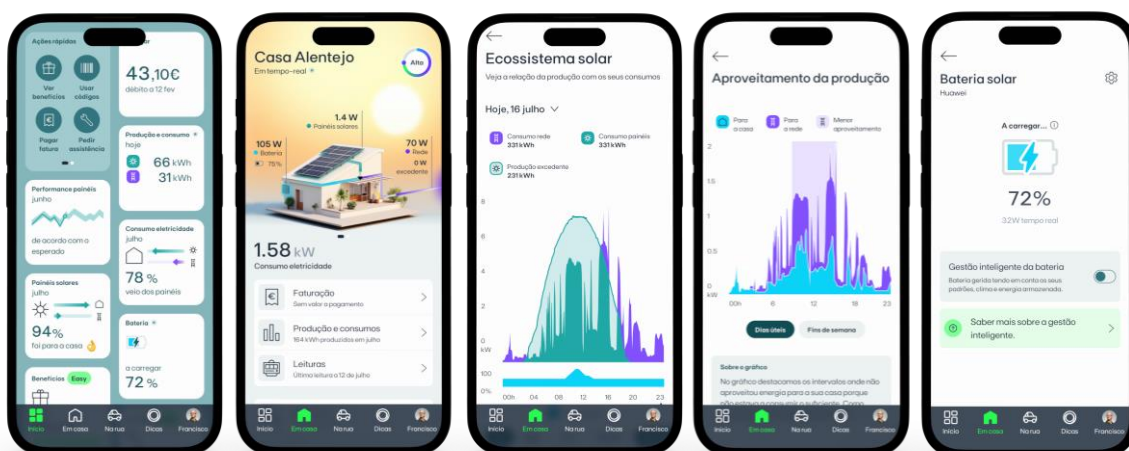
Ações rápidas
Ver benefícios
Usar códigos
Pagar fatura
Pedir assistência
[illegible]r
43,10€
débito a 12 fev
Produção e consumo
hoje
66 kWh
31 kWh
Performance painéis
junho
de acordo com o esperado
Consumo eletricidade
julho
78 %
veio dos painéis
Painéis solares
julho
94%
foi para a casa
Bateria
a carregar
72 %
Benefícios Easy
Início
Em casa
Na rua
Dicas
Francisco

Casa Alentejo
Em tempo-real
Alto
1.4 W
Painéis solares
105 W
Bateria
75%
70 W
Rede
0 W
excedente
1.58 kW
Consumo eletricidade
Faturação
Sem valor a pagamento
Produção e consumos
164 kWh produzidos em julho
Leituras
Última leitura a 12 de julho
Início
Em casa
Na rua
Dicas
Francisco

Ecossistema solar
Veja a relação da produção com os seus consumos
Hoje, 16 julho
Consumo rede
331 kWh
Consumo painéis
331 kWh
Produção excedente
231 kWh
8
6
4
2
0
kW
100
0
00h
04
08
12
16
20
23
Início
Em casa
Na rua
Dicas
Francisco

Aproveitamento da produção
Para a casa
Para a rede
Menor aproveitamento
2
1.5
1
0.5
0
kW
00h
6
12
18
23
Dias úteis
Fins de semana
Sobre o gráfico
No gráfico destacamos os intervalos onde não aproveitou energia para a sua casa porque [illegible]
Início
Em casa
Na rua
Dicas
Francisco

Bateria solar
Huawei
A carregar...
72%
3.2W tempo real
Gestão inteligente da bateria
Bateria gerida tendo em conta os seus padrões, clima e energia armazenada.
Saber mais sobre a gestão inteligente.
Início
Em casa
Na rua
Dicas
Francisco